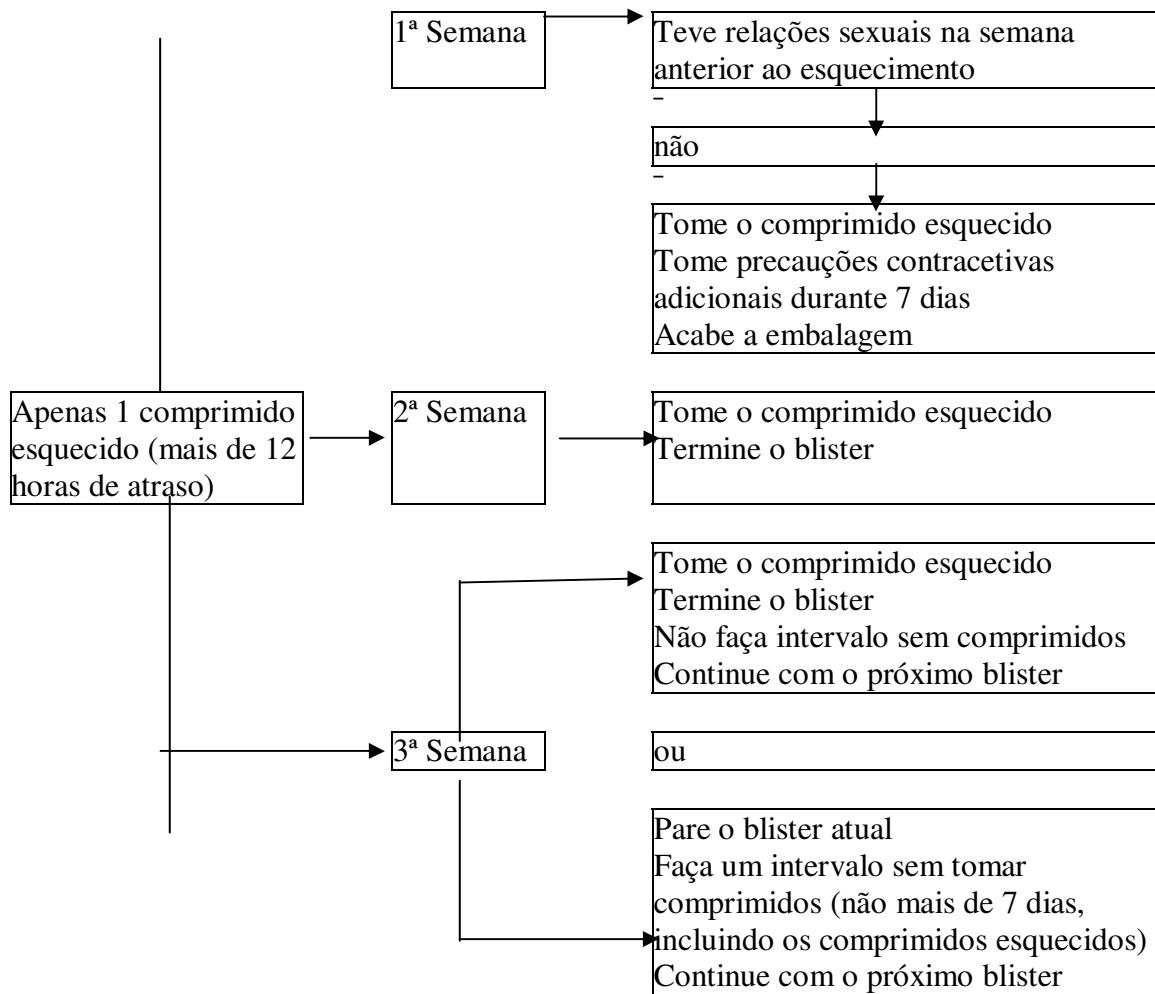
1ª Semana

Teve relações sexuais na semana anterior ao esquecimento

-

não

-

Tome o comprimido esquecido
Tome precauções contracetivas adicionais durante 7 dias
Acabe a embalagem

Apenas 1 comprimido esquecido (mais de 12 horas de atraso)

2ª Semana

Tome o comprimido esquecido
Termine o blister

Tome o comprimido esquecido
Termine o blister
Não faça intervalo sem comprimidos
Continue com o próximo blister

3ª Semana

ou

Pare o blister atual
Faça um intervalo sem tomar comprimidos (não mais de 7 dias, incluindo os comprimidos esquecidos)
Continue com o próximo blister